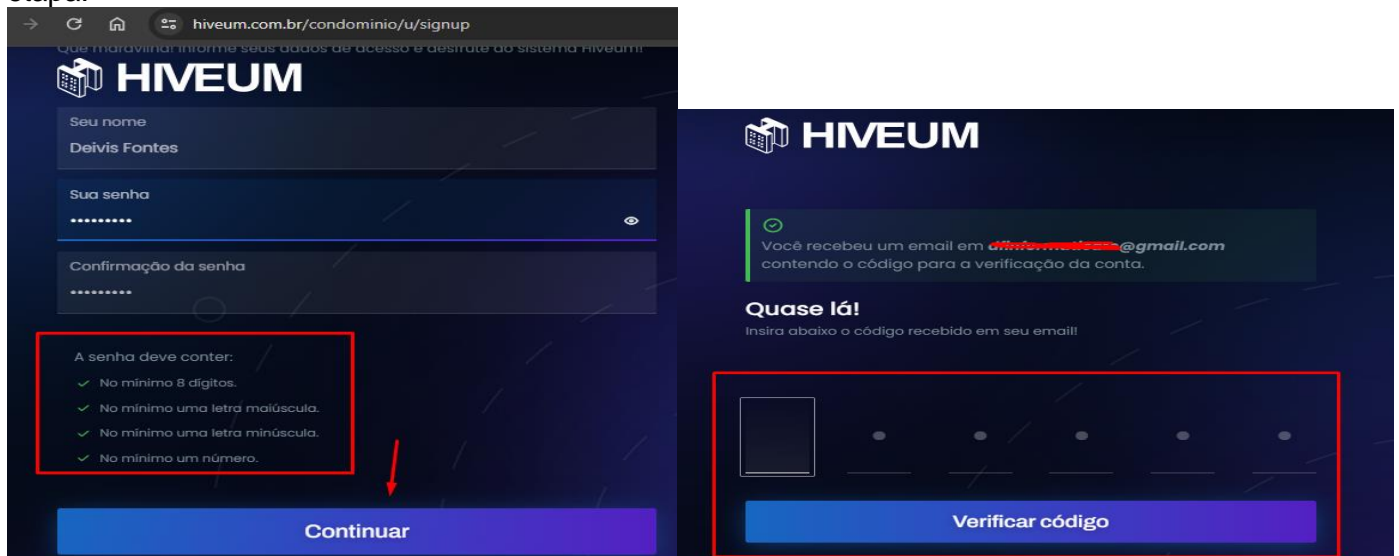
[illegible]

hiveum.com.br/condominio/u/signup

Que maravilha! Informe seus dados de acesso e desfrute do sistema Hiveum!

HIVEUM

Seu nome
Deivis Fontes

Sua senha
•••••••••

Confirmação da senha
•••••••••

A senha deve conter:
No mínimo 8 dígitos.
No mínimo uma letra maiúscula.
No mínimo uma letra minúscula.
No mínimo um número.

Continuar

HIVEUM

Você recebeu um email em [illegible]@gmail.com contendo o código para a verificação da conta.

Quase lá!
Insira abaixo o código recebido em seu email!

Verificar código